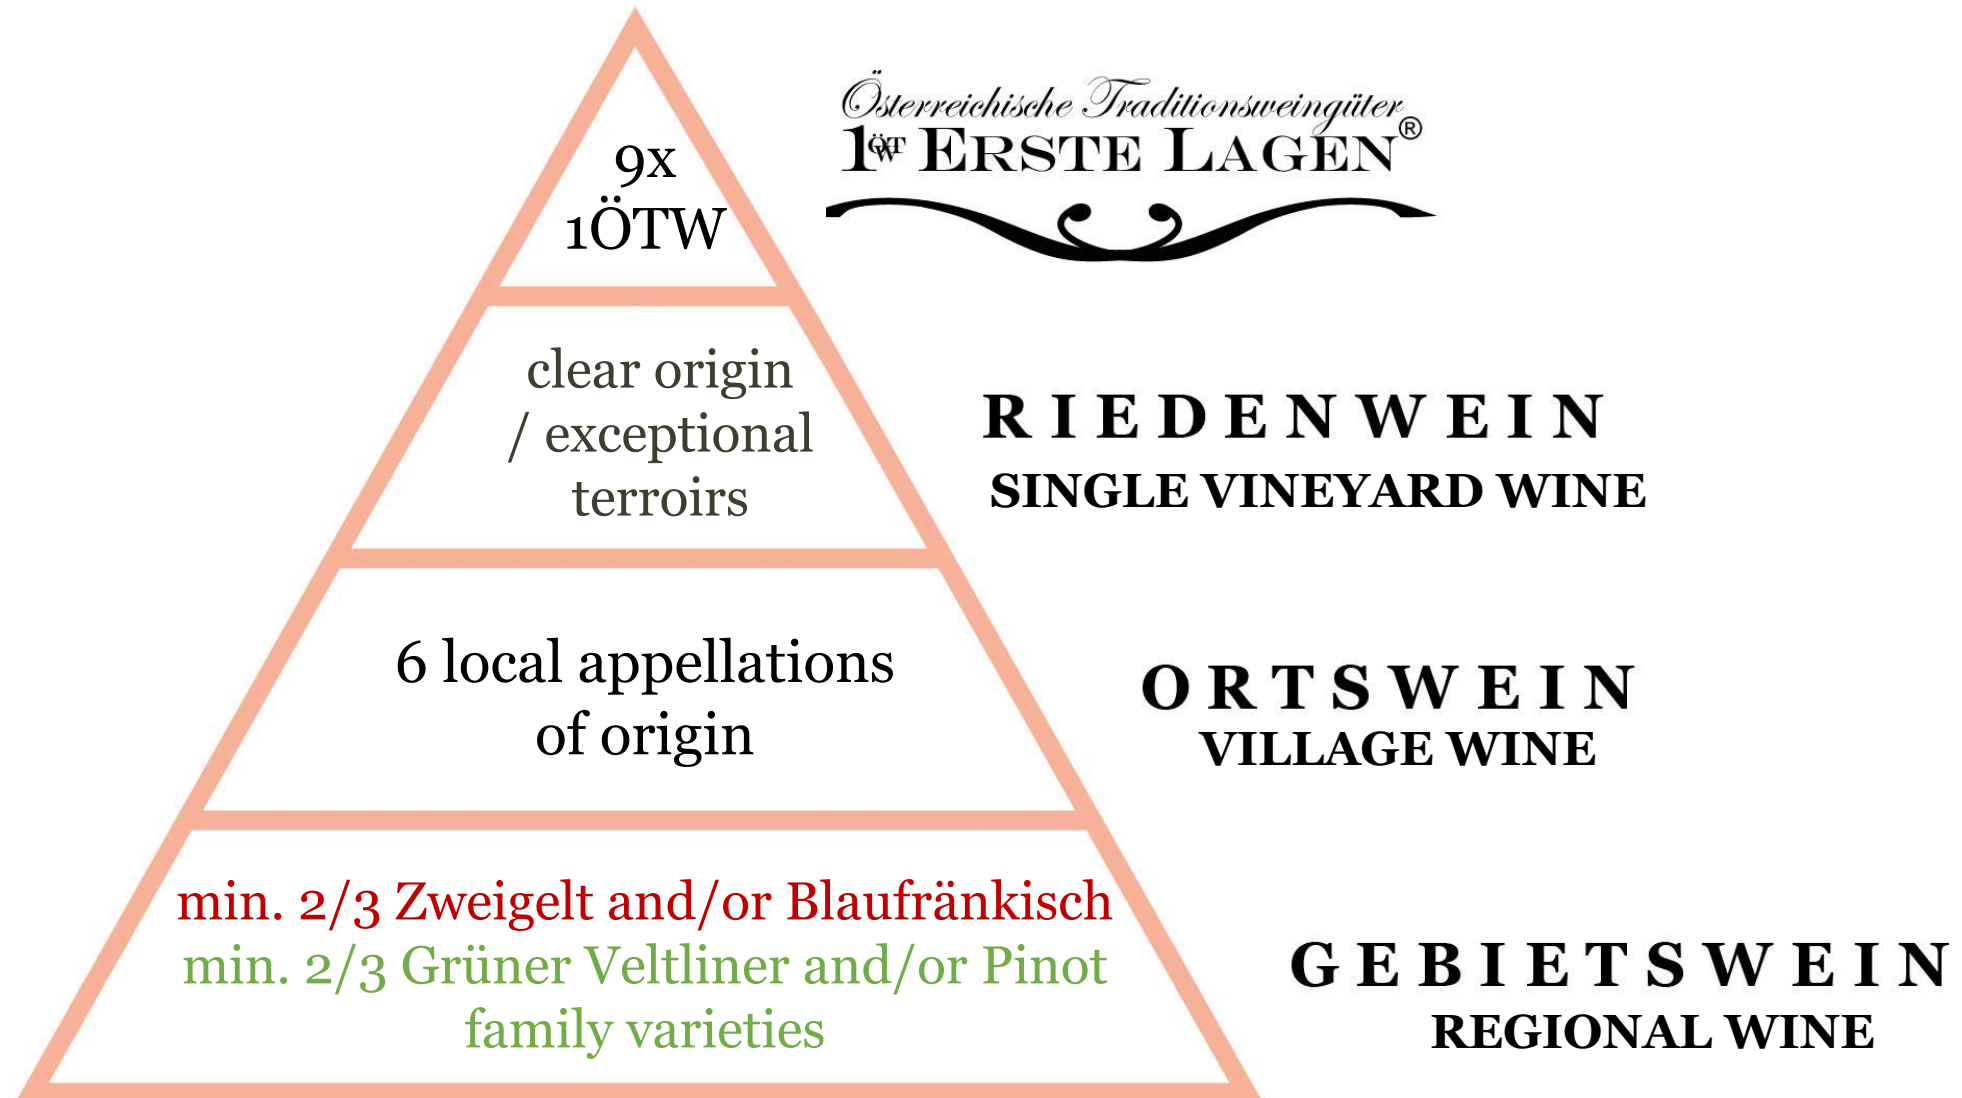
9x
1ÖTW

Österreichische Traditionsweingüter
1ÖTW ERSTE LAGEN®

clear origin / exceptional terroirs

RIEDENWEIN
SINGLE VINEYARD WINE

6 local appellations of origin

ORTSWEIN
VILLAGE WINE

min. 2/3 Zweigelt and/or Blaufränkisch
min. 2/3 Grüner Veltliner and/or Pinot family varieties

GEBIETSWEIN
REGIONAL WINE